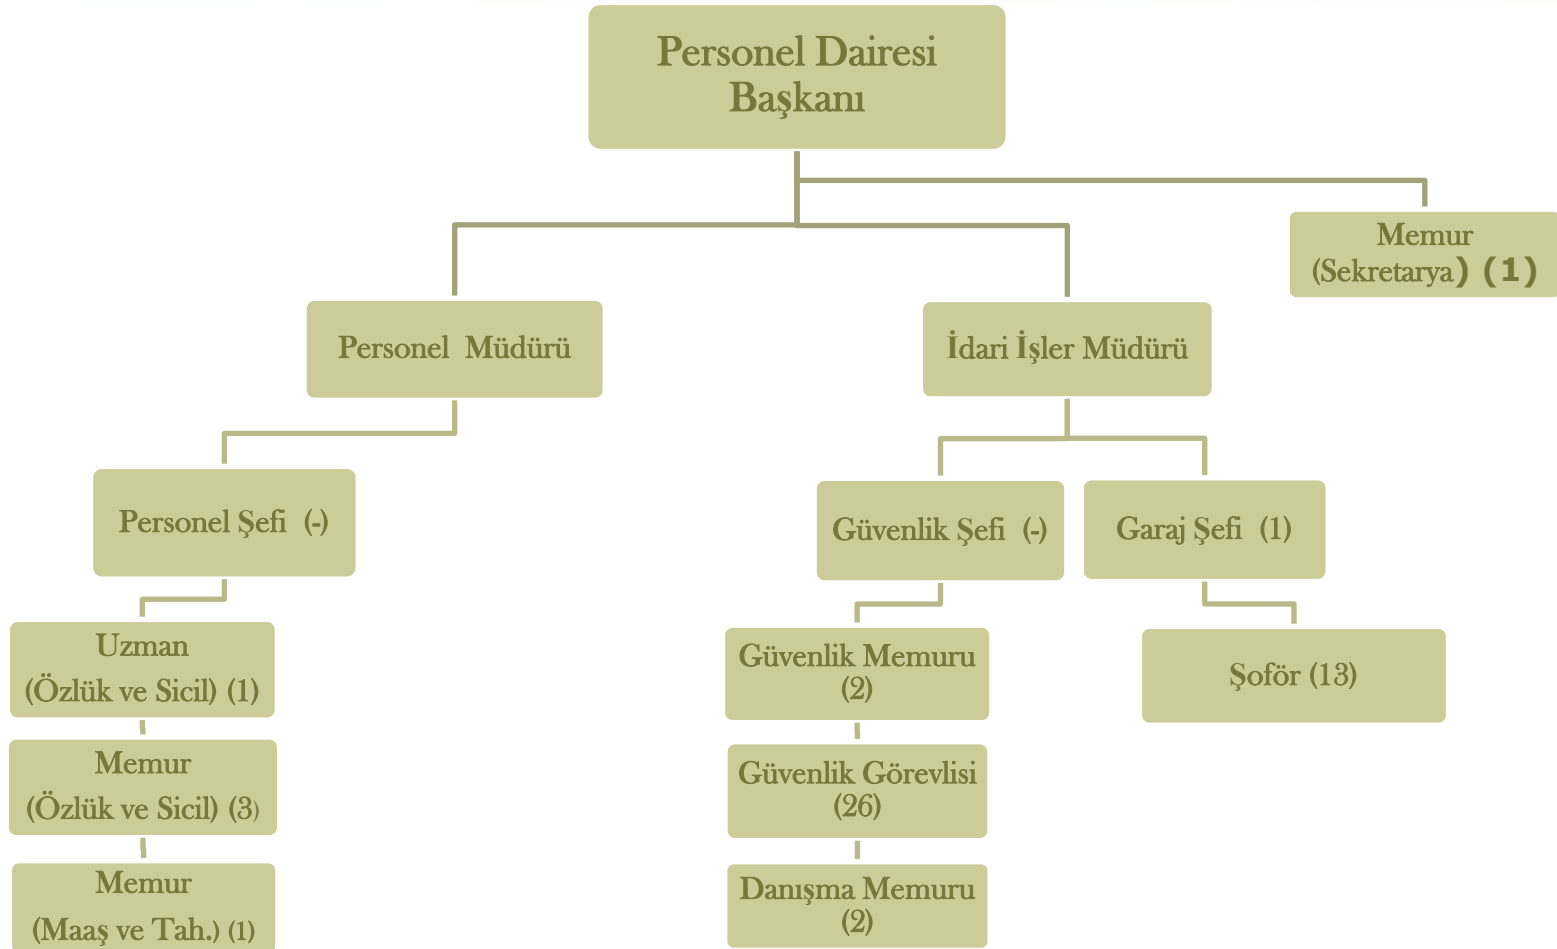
Personel Dairesi Başkanı

Memur (Sekretarya) (1)

Personel Müdürü

İdari İşler Müdürü

Personel Şefi (-)

Güvenlik Şefi (-)

Garaj Şefi (1)

Uzman (Özlük ve Sicil) (1)

Memur (Özlük ve Sicil) (3)

Memur (Maaş ve Tah.) (1)

Güvenlik Memuru (2)

Güvenlik Görevlisi (26)

Danışma Memuru (2)

Şoför (13)